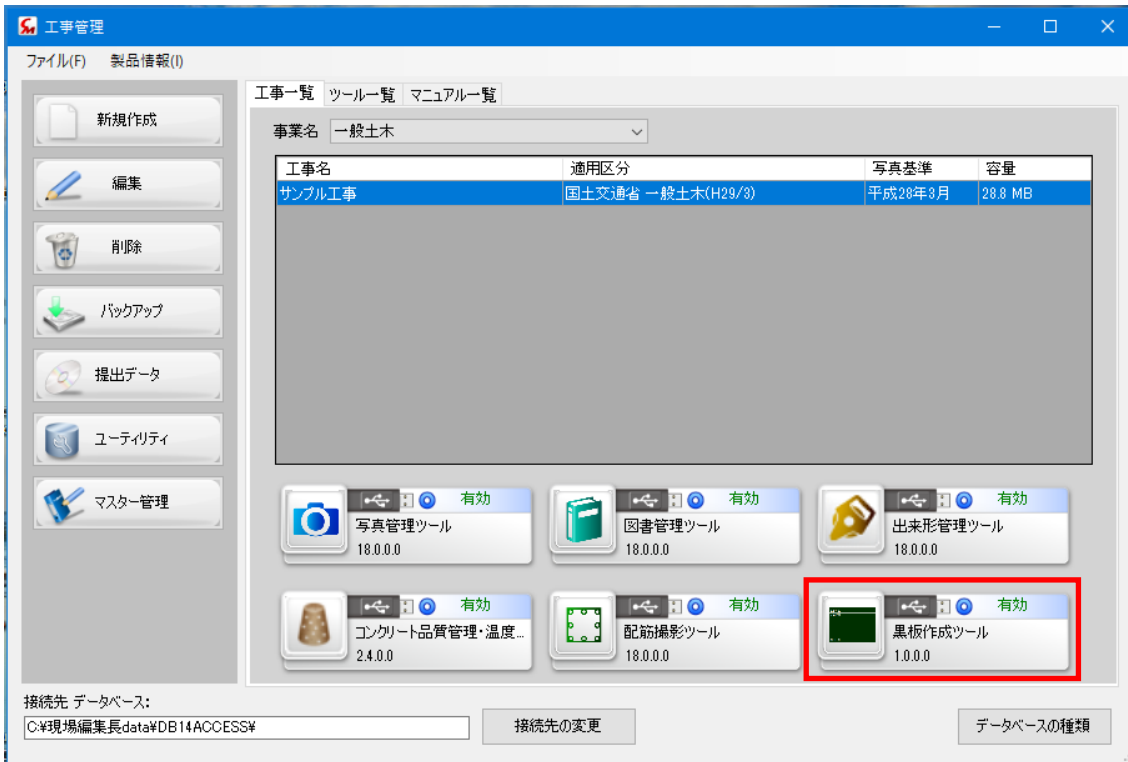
工事管理

ファイル(F) 製品情報(I)

新規作成
編集
削除
バックアップ
提出データ
ユーティリティ
マスター管理

工事一覧 ツール一覧 マニュアル一覧

事業名 一般土木

| 工事名 | 適用区分 | 写真基準 | 容量 |
|---|---|---|---|
| サンプル工事 | 国土交通省 一般土木(H29/3) | 平成28年3月 | 28.8 MB |

有効
写真管理ツール
18.0.0.0

有効
図書管理ツール
18.0.0.0

有効
出来形管理ツール
18.0.0.0

有効
コンクリート品質管理・温度...
2.4.0.0

有効
配筋撮影ツール
18.0.0.0

有効
黒板作成ツール
1.0.0.0

接続先 データベース:
C:¥現場編集長data¥DB14ACCESS¥
接続先の変更
データベースの種類